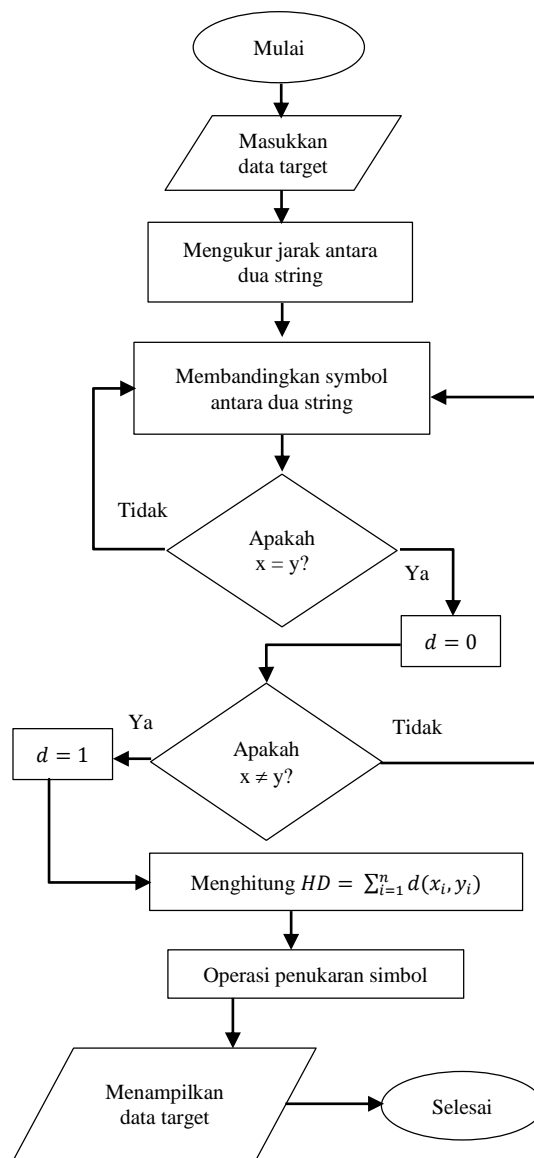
Mulai

Masukkan data target

Mengukur jarak antara dua string

Membandingkan symbol antara dua string

Tidak

Apakah x = y?

Ya

$d = 0$

Ya

Apakah x ≠ y?

Tidak

$d = 1$

Menghitung $HD = \sum_{i=1}^{n} d(x_i, y_i)$

Operasi penukaran simbol

Menampilkan data target

Selesai